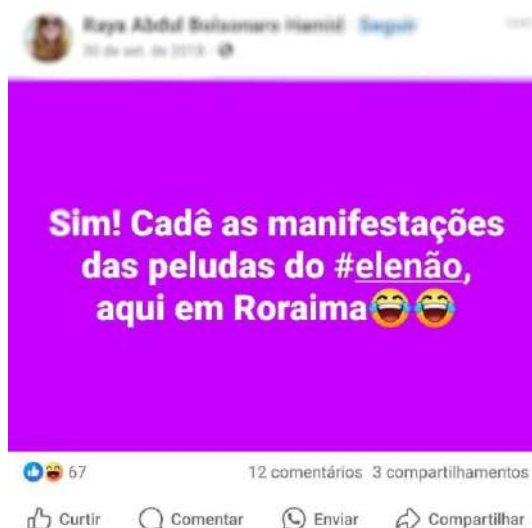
Raya Abdul Bolsonaro Hamid · Seguir
30 de set. de 2018 ·

Sim! Cadê as manifestações das peludas do #elenão, aqui em Roraima😂😂

67

12 comentários 3 compartilhamentos

Curtir Comentar Enviar Compartilhar